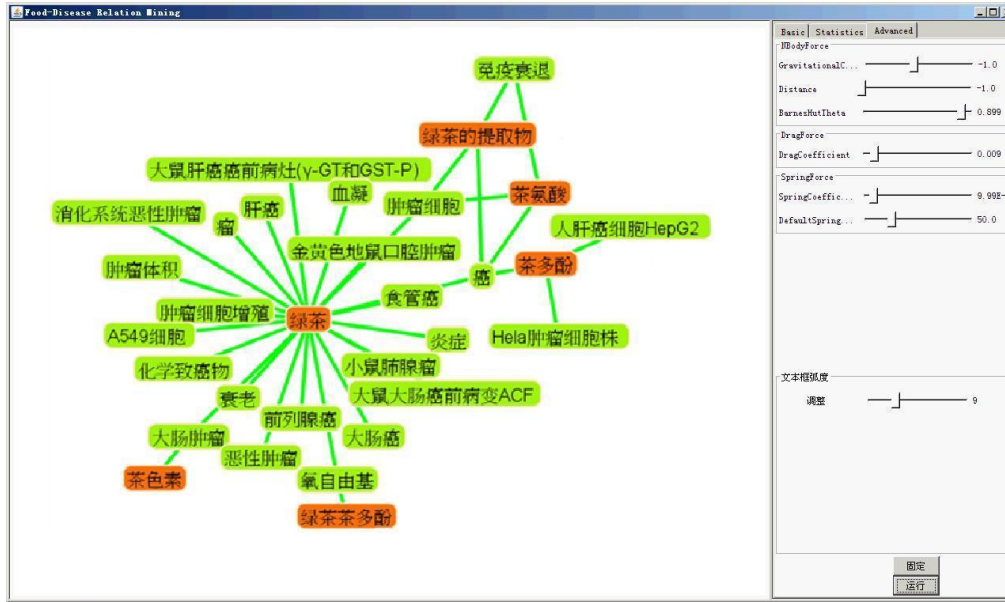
Food-Disease Relation Mining

免疫衰退
绿茶的提取物
大鼠肝癌癌前病灶(γ-GT和GST-P)
血凝
茶氨酸
消化系统恶性肿瘤
肝癌
肿瘤细胞
瘤
人肝癌细胞HepG2
金黄色地鼠口腔肿瘤
肿瘤体积
癌
茶多酚
食管癌
肿瘤细胞增殖
绿茶
A549细胞
炎症
Hela肿瘤细胞株
化学致癌物
小鼠肺腺瘤
衰老
大鼠大肠癌前病变ACF
前列腺癌
大肠肿瘤
大肠癌
恶性肿瘤
茶色素
氧自由基
绿茶茶多酚

Basic | Statistics | Advanced
NBodyForce
GravitationalC... -1.0
Distance -1.0
BarnesHutTheta 0.899
DragForce
DragCoefficient 0.009
SpringForce
SpringCoeffic... 9.99E-
DefaultSpring... 50.0
文本框弧度
调整 9
固定
运行